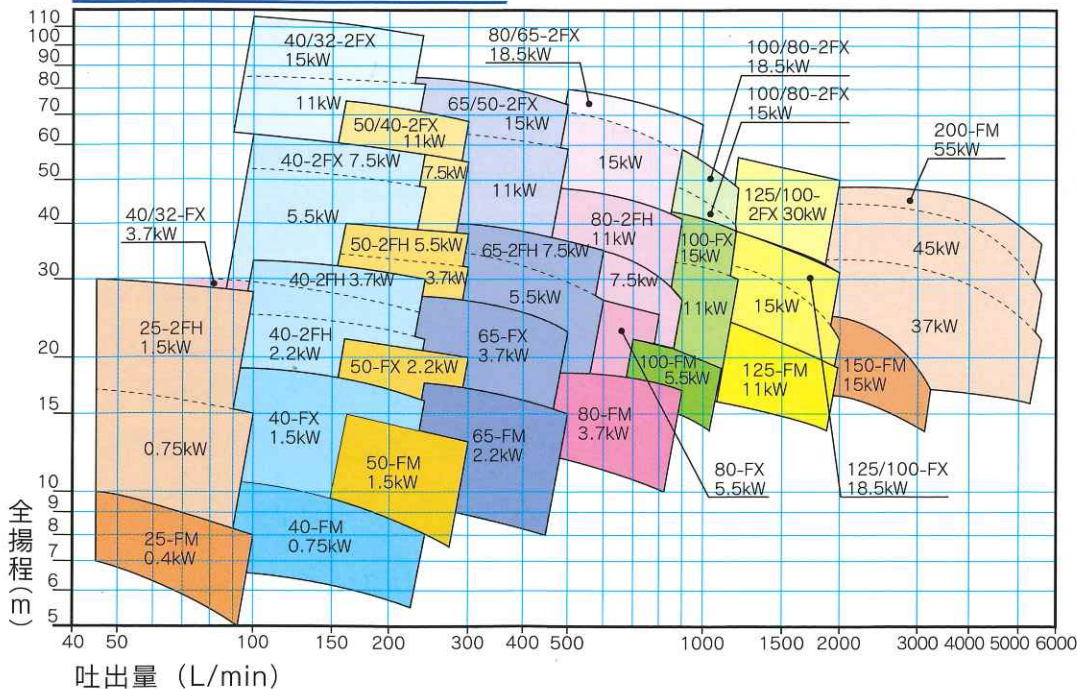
110
100
90
80
70
60
50
40
30
20
15
10
9
8
7
6
5

40/32-2FX
15kW
11kW
50/40-2FX
11kW
40-2FX 7.5kW
7.5kW
5.5kW
50-2FH 5.5kW
3.7kW
40-2FH 3.7kW
40-2FH
2.2kW
50-FX 2.2kW
40-FX
1.5kW
50-FM
1.5kW
40-FM
0.75kW
25-2FH
1.5kW
0.75kW
25-FM
0.4kW
40/32-FX
3.7kW
80/65-2FX
18.5kW
65/50-2FX
15kW
11kW
65-2FH 7.5kW
5.5kW
65-FX
3.7kW
65-FM
2.2kW
15kW
80-2FH
11kW
7.5kW
80-FM
3.7kW
80-FX
5.5kW
100/80-2FX
18.5kW
100/80-2FX
15kW
100-FX
15kW
11kW
100-FM
5.5kW
125/100-
2FX 30kW
15kW
125-FM
11kW
125/100-FX
18.5kW
200-FM
55kW
45kW
37kW
150-FM
15kW

全揚程（m）
40 50 100 150 200 300 400 500 1000 1500 2000 3000 4000 5000 6000
吐出量（L/min）